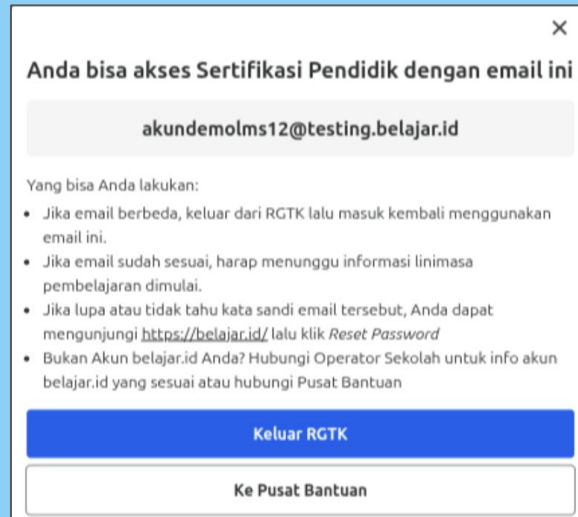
×

Anda bisa akses Sertifikasi Pendidik dengan email ini

akundemolms12@testing.belajar.id

Yang bisa Anda lakukan:

- Jika email berbeda, keluar dari RGTK lalu masuk kembali menggunakan email ini.
- Jika email sudah sesuai, harap menunggu informasi linimasa pembelajaran dimulai.
- Jika lupa atau tidak tahu kata sandi email tersebut, Anda dapat mengunjungi https://belajar.id/ lalu klik *Reset Password*
- Bukan Akun belajar.id Anda? Hubungi Operator Sekolah untuk info akun belajar.id yang sesuai atau hubungi Pusat Bantuan

Keluar RGTK

Ke Pusat Bantuan